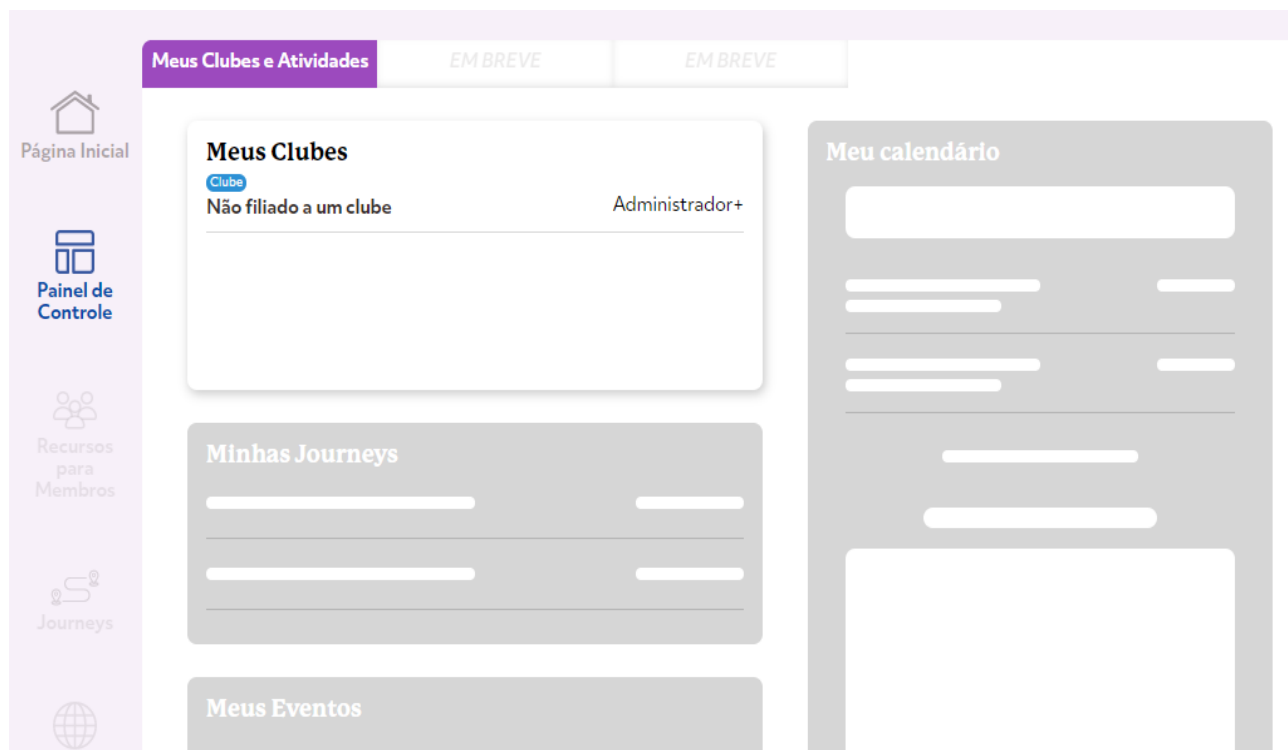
Meus Clubes e Atividades
EM BREVE
EM BREVE

Página Inicial

Painel de Controle

Recursos para Membros

Journeys

Meus Clubes
Clube
Não filiado a um clube
Administrador+

Minhas Journeys

Meus Eventos

Meu calendário